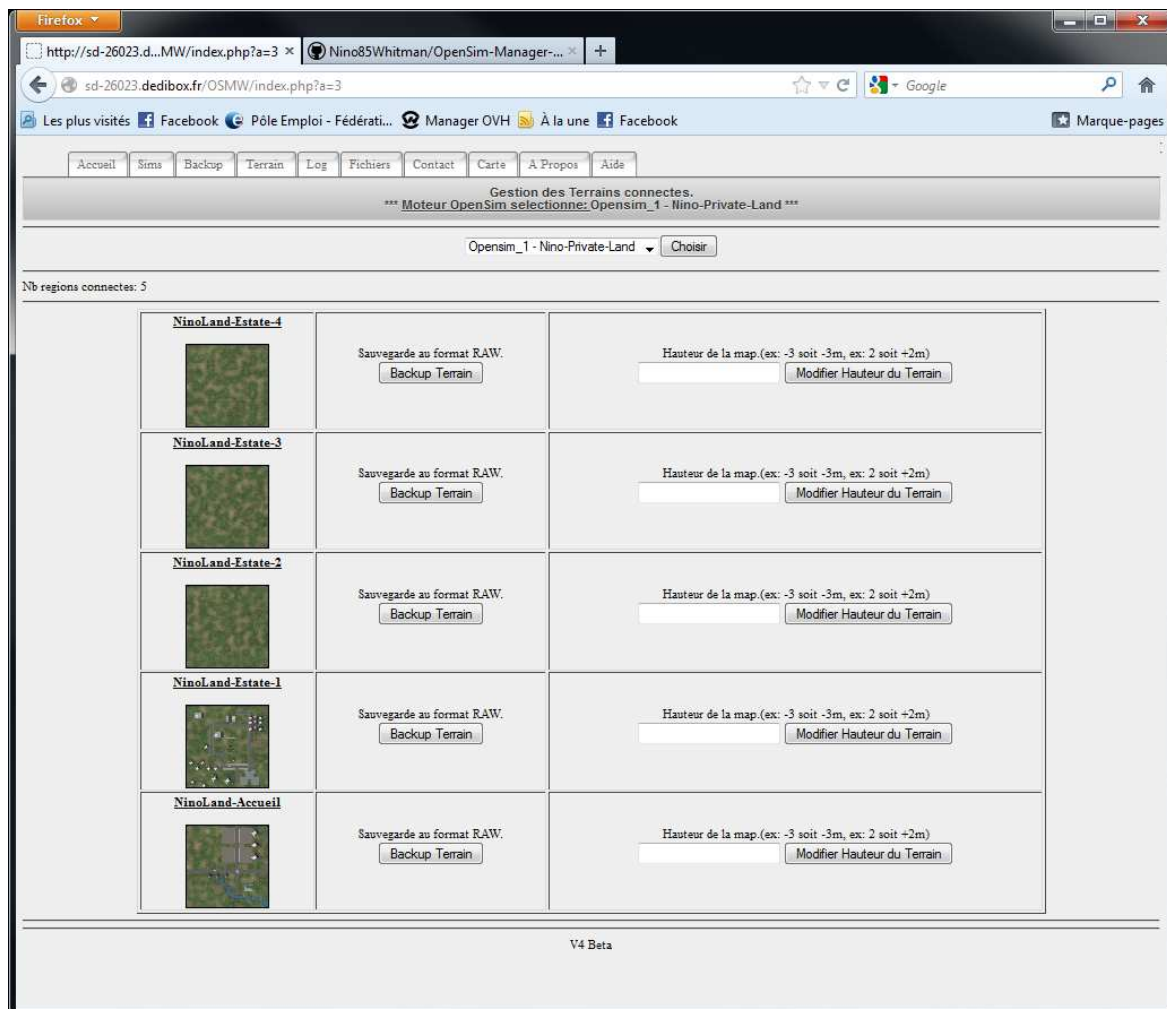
Firefox

http://sd-26023.d...MW/index.php?a=3 ×
Nino85Whitman/OpenSim-Manager-... ×
+

sd-26023.dedibox.fr/OSMW/index.php?a=3

Google

Les plus visités
Facebook
Pôle Emploi - Fédérati...
Manager OVH
À la une
Facebook
Marque-pages

Accueil
Sims
Backup
Terrain
Log
Fichiers
Contact
Carte
A Propos
Aide

Gestion des Terrains connectes.
*** Moteur OpenSim selectionne: Opensim_1 - Nino-Private-Land ***

Opensim_1 - Nino-Private-Land
Choisir

Nb regions connectes: 5

| NinoLand-Estate-4 | Sauvegarde au format RAW. Backup Terrain | Hauteur de la map.(ex: -3 soit -3m, ex: 2 soit +2m) Modifier Hauteur du Terrain |
|---|---|---|
| NinoLand-Estate-3 | Sauvegarde au format RAW. Backup Terrain | Hauteur de la map.(ex: -3 soit -3m, ex: 2 soit +2m) Modifier Hauteur du Terrain |
| NinoLand-Estate-2 | Sauvegarde au format RAW. Backup Terrain | Hauteur de la map.(ex: -3 soit -3m, ex: 2 soit +2m) Modifier Hauteur du Terrain |
| NinoLand-Estate-1 | Sauvegarde au format RAW. Backup Terrain | Hauteur de la map.(ex: -3 soit -3m, ex: 2 soit +2m) Modifier Hauteur du Terrain |
| NinoLand-Accueil | Sauvegarde au format RAW. Backup Terrain | Hauteur de la map.(ex: -3 soit -3m, ex: 2 soit +2m) Modifier Hauteur du Terrain |

V4 Beta